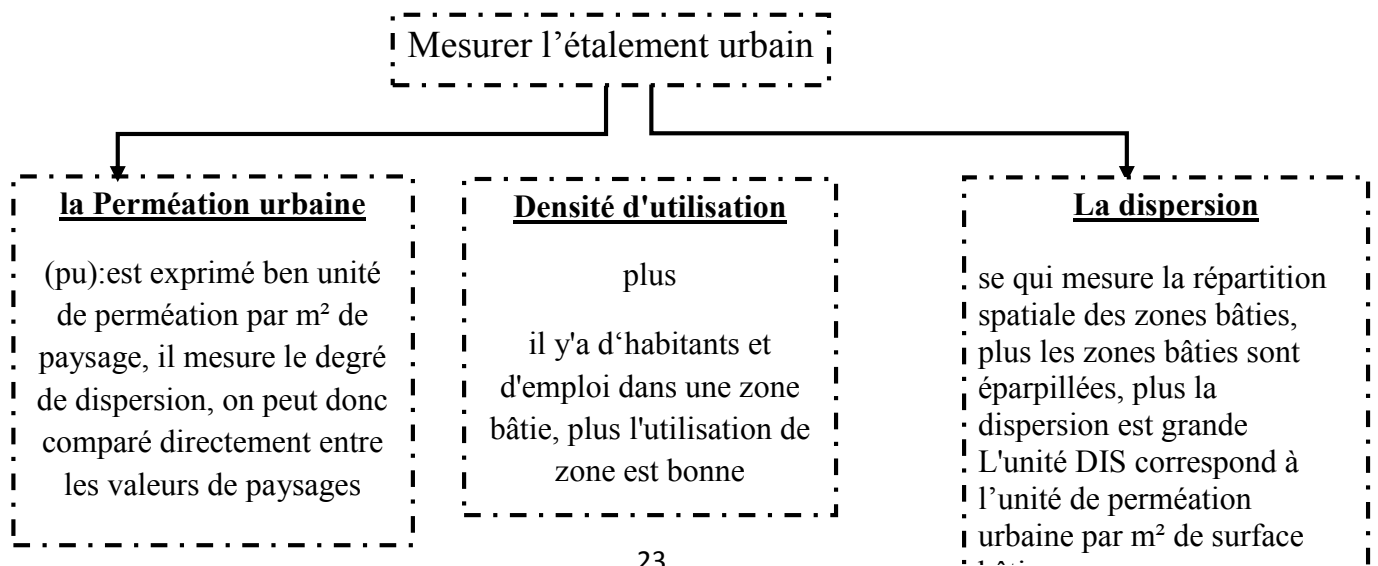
Mesurer l’étalement urbain

la Perméation urbaine

(pu):est exprimé ben unité de perméation par m² de paysage, il mesure le degré de dispersion, on peut donc comparé directement entre les valeurs de paysages

Densité d'utilisation

plus

il y'a d‘habitants et d'emploi dans une zone bâtie, plus l'utilisation de zone est bonne

La dispersion

se qui mesure la répartition spatiale des zones bâties, plus les zones bâties sont éparpillées, plus la dispersion est grande L'unité DIS correspond à l’unité de perméation urbaine par m² de surface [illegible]

23